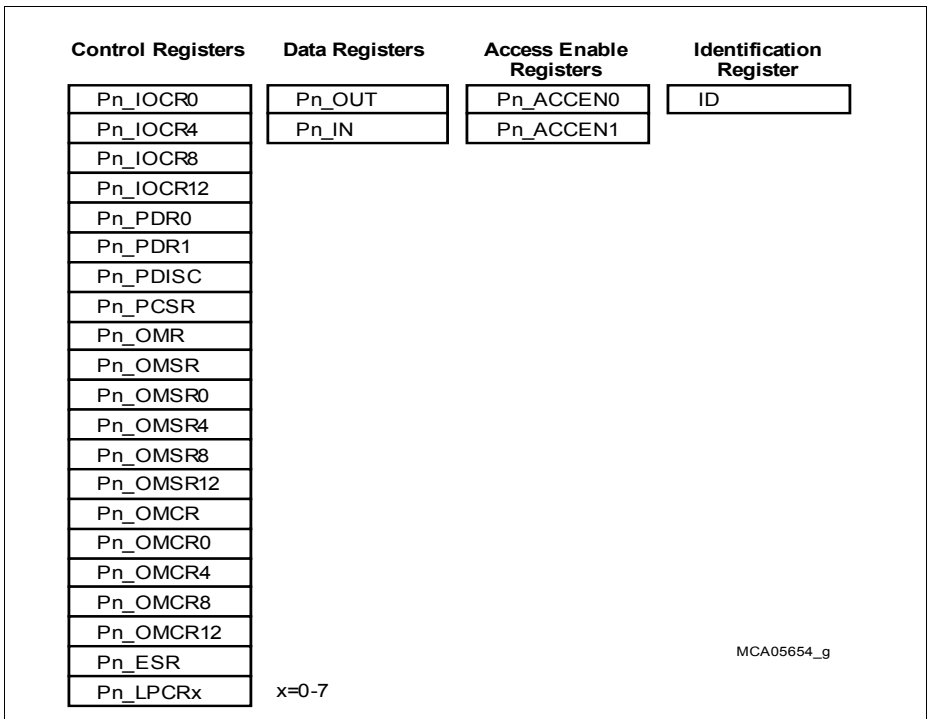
Control Registers

Pn_IOCR0
Pn_IOCR4
Pn_IOCR8
Pn_IOCR12
Pn_PDR0
Pn_PDR1
Pn_PDISC
Pn_PCSR
Pn_OMR
Pn_OMSR
Pn_OMSR0
Pn_OMSR4
Pn_OMSR8
Pn_OMSR12
Pn_OMCR
Pn_OMCR0
Pn_OMCR4
Pn_OMCR8
Pn_OMCR12
Pn_ESR
Pn_LPCRx

x=0-7

Data Registers

Pn_OUT
Pn_IN

Access Enable Registers

Pn_ACCEN0
Pn_ACCEN1

Identification Register

ID

MCA05654_g